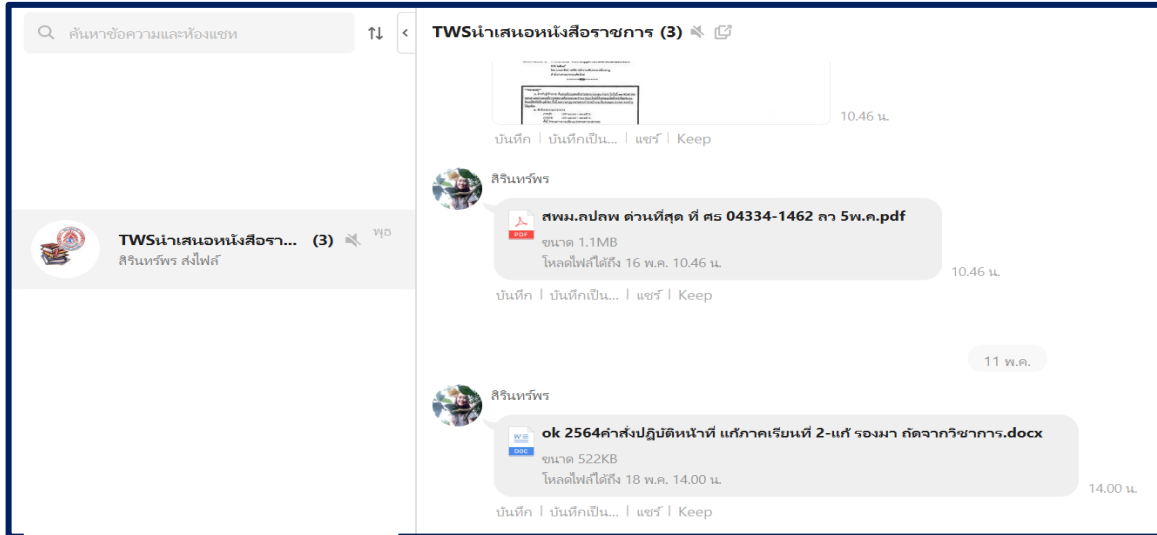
ค้นหาข้อความและห้องแชท

TWSนำเสนอหนังสือรา... (3) พฤ
สิรินทร์พร ส่งไฟล์

TWSนำเสนอหนังสือราชการ (3)

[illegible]

10.46 น.

บันทึก | บันทึกเป็น... | แชร์ | Keep

สิรินทร์พร

สพม.ลปลพ ด่วนที่สุด ที่ ศธ 04334-1462 ลว 5พ.ค.pdf
ขนาด 1.1MB
โหลดไฟล์ได้ถึง 16 พ.ค. 10.46 น.

10.46 น.

บันทึก | บันทึกเป็น... | แชร์ | Keep

11 พ.ค.

สิรินทร์พร

ok 2564คำสั่งปฏิบัติหน้าที่ แก้ภาคเรียนที่ 2-แก้ รองมา ถัดจากวิชาการ.docx
ขนาด 522KB
โหลดไฟล์ได้ถึง 18 พ.ค. 14.00 น.

14.00 น.

บันทึก | บันทึกเป็น... | แชร์ | Keep